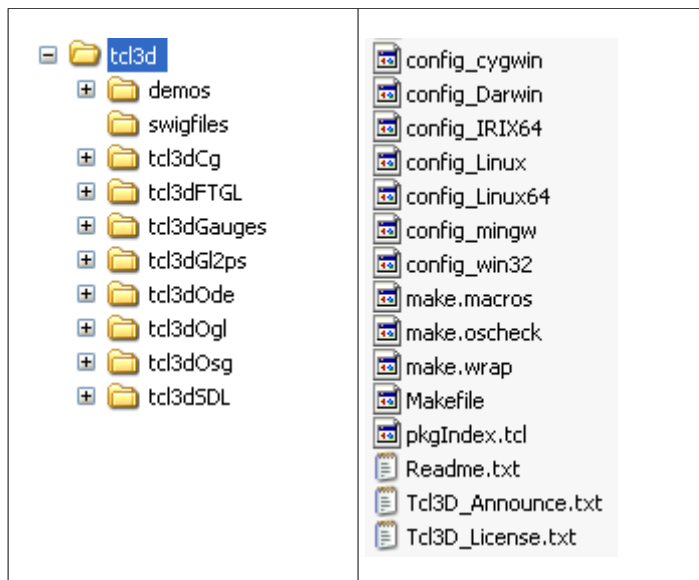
| | |
|---|---|
| tcl3d<br>demos<br>swigfiles<br>tcl3dCg<br>tcl3dFTGL<br>tcl3dGauges<br>tcl3dGl2ps<br>tcl3dOde<br>tcl3dOgl<br>tcl3dOsg<br>tcl3dSDL | config_cygwin<br>config_Darwin<br>config_IRIX64<br>config_Linux<br>config_Linux64<br>config_mingw<br>config_win32<br>make.macros<br>make.oscheck<br>make.wrap<br>Makefile<br>pkgIndex.tcl<br>Readme.txt<br>Tcl3D_Announce.txt<br>Tcl3D_License.txt |